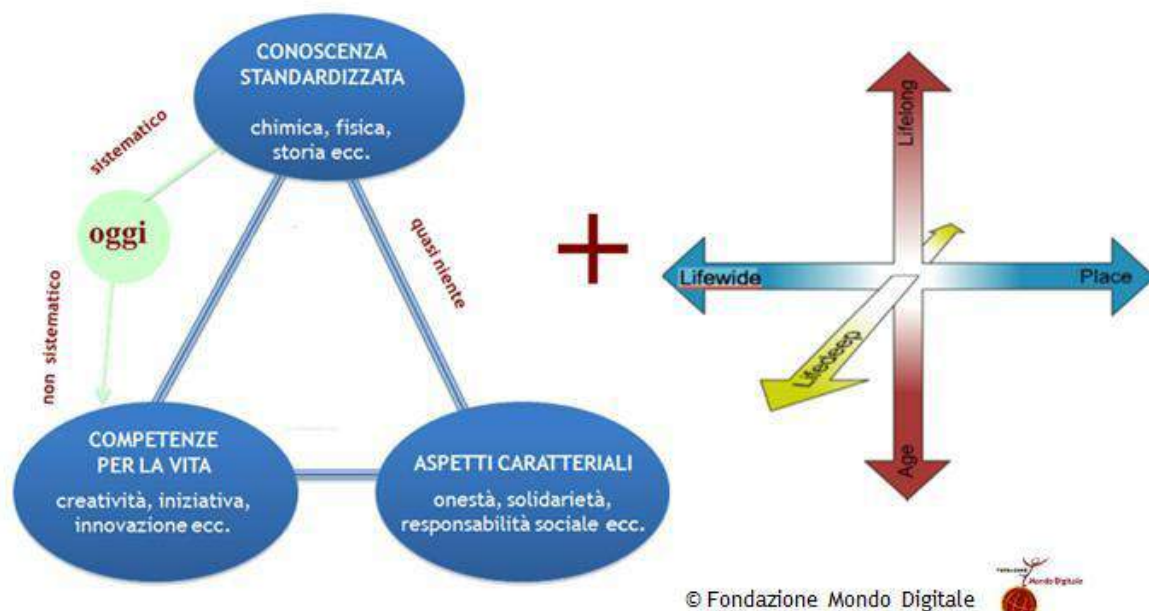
CONOSCENZA STANDARDIZZATA

chimica, fisica, storia ecc.

sistematico

oggi

non sistematico

quasi niente

COMPETENZE PER LA VITA

creatività, iniziativa, innovazione ecc.

ASPETTI CARATTERIALI

onestà, solidarietà, responsabilità sociale ecc.

+

Lifelong

Lifewide

Place

Lifedeep

Age

© Fondazione Mondo Digitale

Mondo Digitale